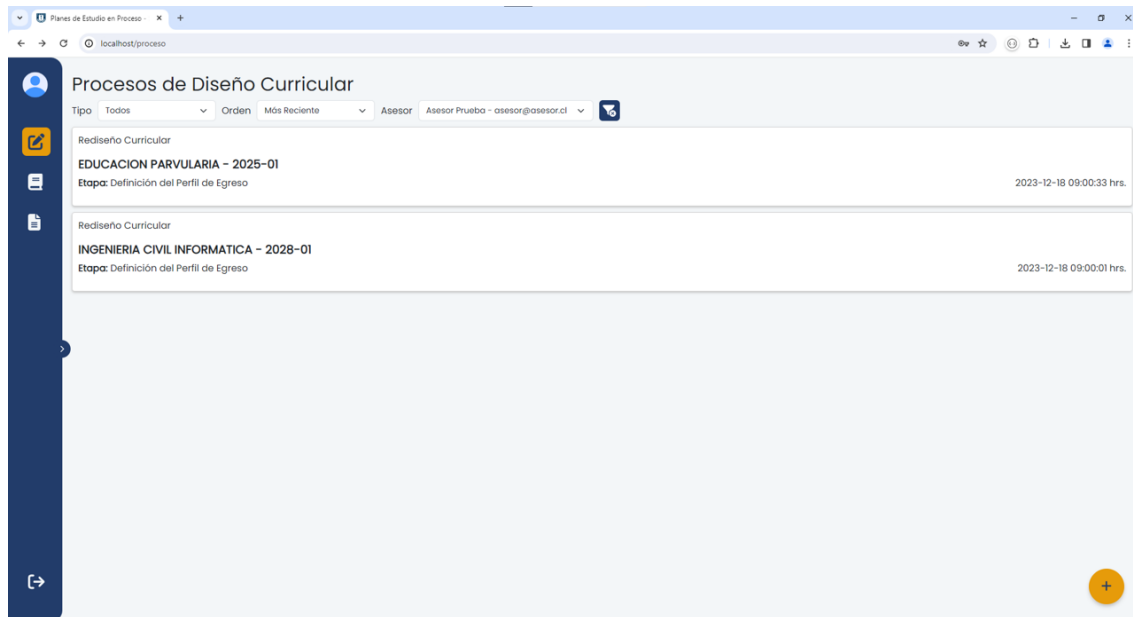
Planes de Estudio en Proceso -
localhost/proceso

Procesos de Diseño Curricular

Tipo Todos
Orden Más Reciente
Asesor Asesor Prueba - asesor@asesor.cl

Rediseño Curricular
EDUCACION PARVULARIA - 2025-01
Etapa: Definición del Perfil de Egreso
2023-12-18 09:00:33 hrs.

Rediseño Curricular
INGENIERIA CIVIL INFORMATICA - 2028-01
Etapa: Definición del Perfil de Egreso
2023-12-18 09:00:01 hrs.

+